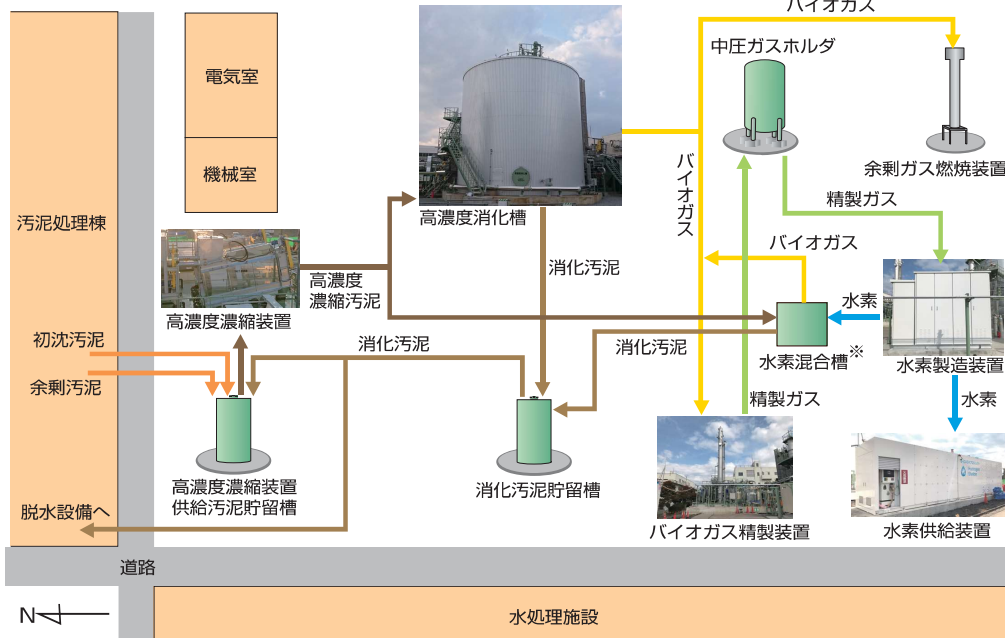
汚泥処理棟

電気室

機械室

初沈汚泥

余剰汚泥

脱水設備へ

高濃度濃縮装置

高濃度濃縮汚泥

高濃度濃縮装置供給汚泥貯留槽

消化汚泥

高濃度消化槽

消化汚泥

消化汚泥貯留槽

バイオガス

中圧ガスホルダ

余剰ガス燃焼装置

バイオガス

精製ガス

バイオガス

水素

水素混合槽※

消化汚泥

水素製造装置

水素

精製ガス

バイオガス精製装置

水素供給装置

道路

N

水処理施設